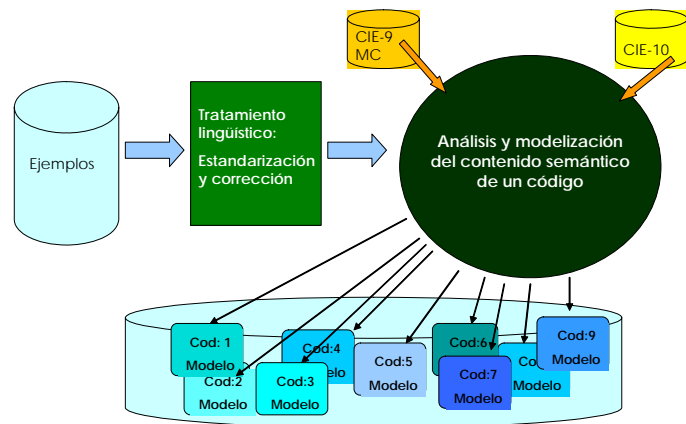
CIE-9 MC

CIE-10

Ejemplos

Tratamiento lingüístico:

Estandarización y corrección

Análisis y modelización del contenido semántico de un código

Cod: 1
Modelo

Cod:2
Modelo

Cod:3
Modelo

Cod:4
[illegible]lo

Cod:5
Modelo

Cod:6

Cod:7
Modelo

Co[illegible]
Modelo

Cod:9
Modelo